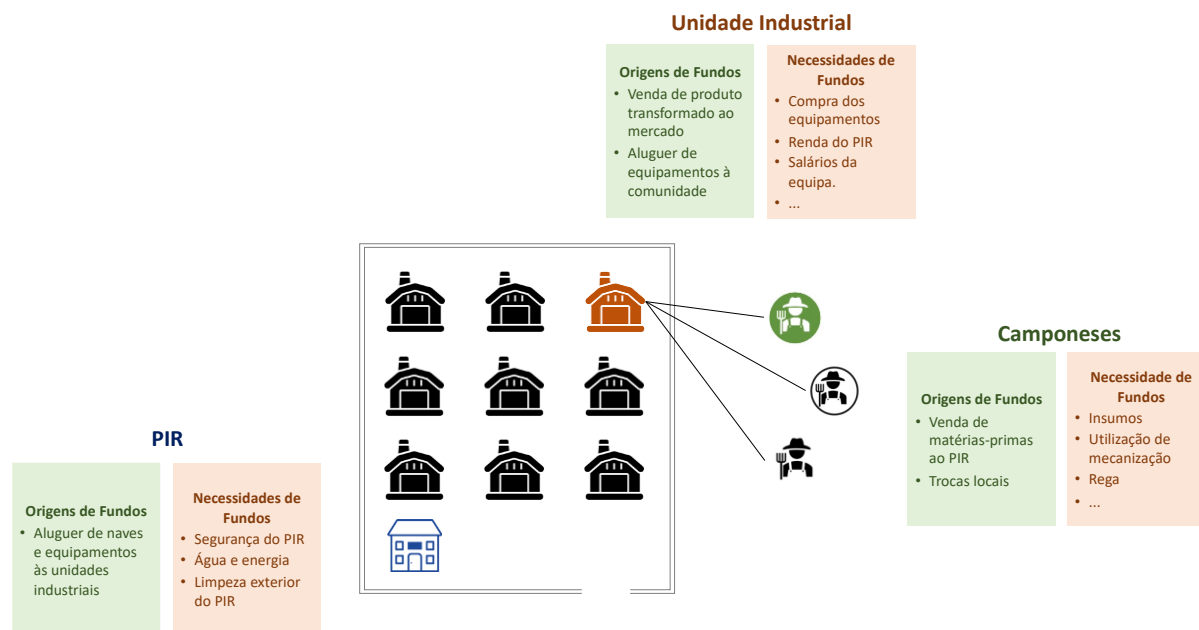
Unidade Industrial

Origens de Fundos
• Venda de produto transformado ao mercado
• Aluguer de equipamentos à comunidade

Necessidades de Fundos
• Compra dos equipamentos
• Renda do PIR
• Salários da equipa.
• ...

Camponeses

Origens de Fundos
• Venda de matérias-primas ao PIR
• Trocas locais

Necessidade de Fundos
• Insumos
• Utilização de mecanização
• Rega
• ...

PIR

Origens de Fundos
• Aluguer de naves e equipamentos às unidades industriais

Necessidades de Fundos
• Segurança do PIR
• Água e energia
• Limpeza exterior do PIR